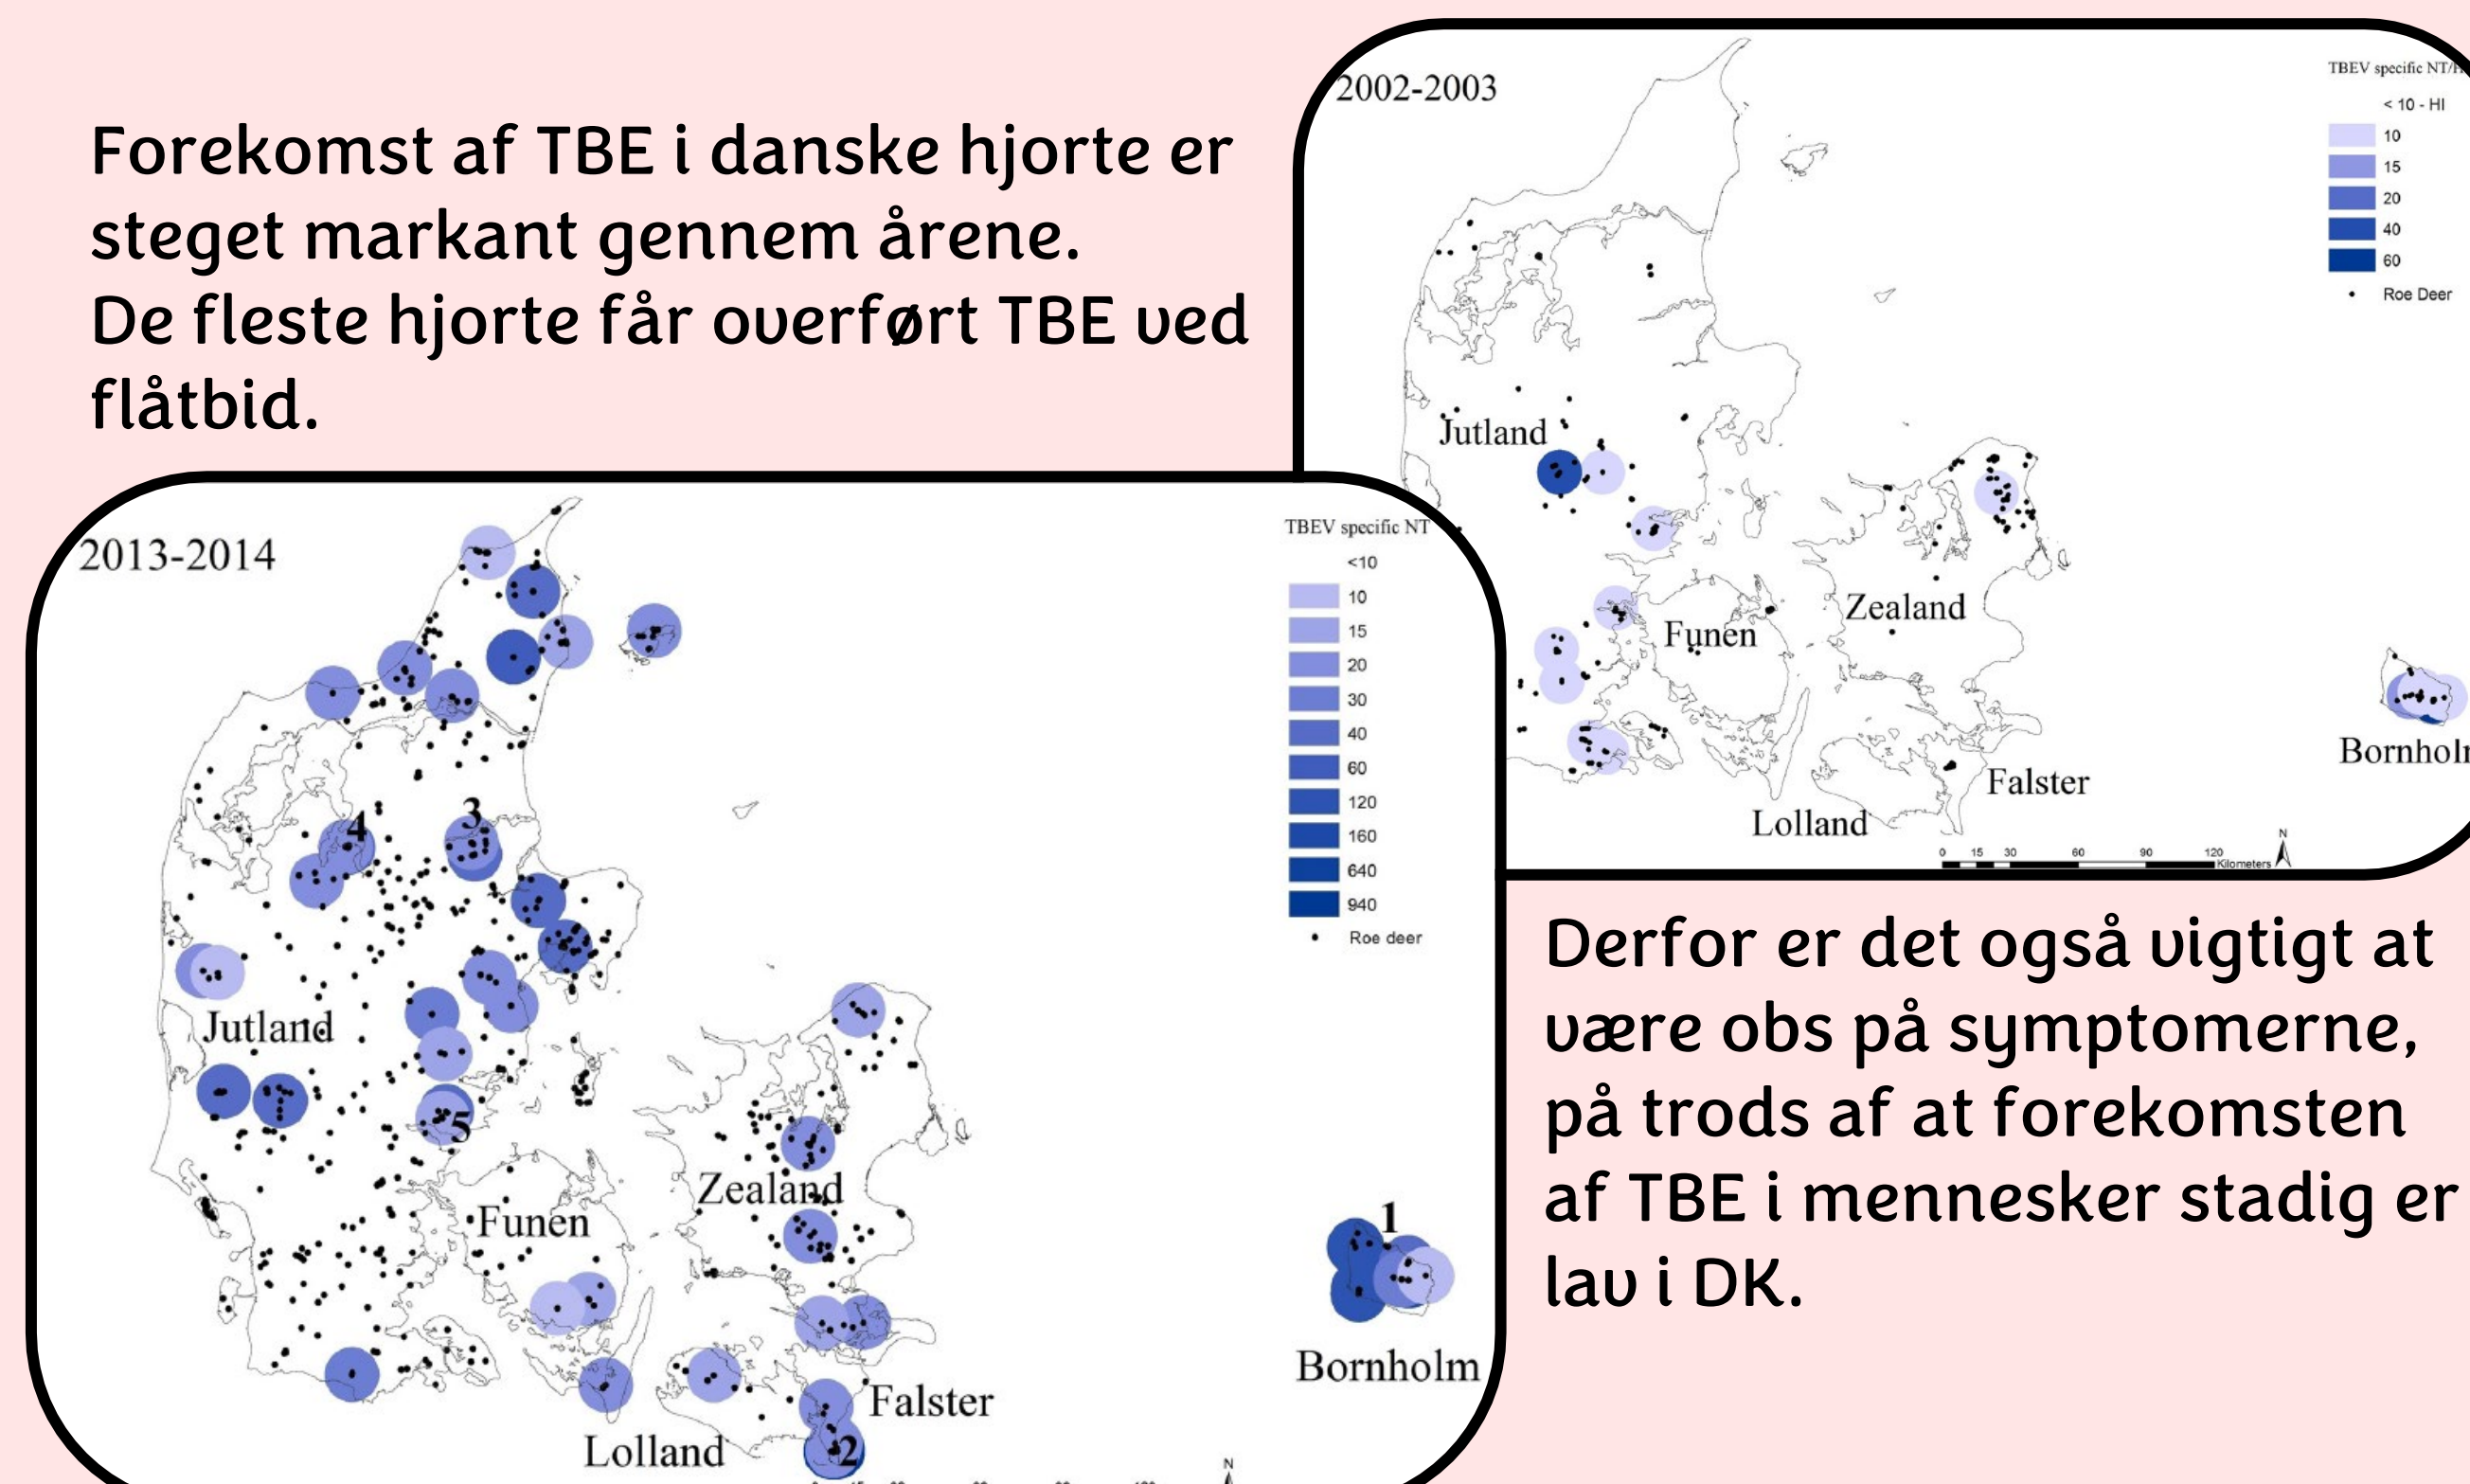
Forekomst af TBE i danske hjorte er steget markant gennem årene.
De fleste hjorte får overført TBE ved flåtbid.

2002-2003

TBEV specific NT/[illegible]
< 10 - HI
10
15
20
40
60
Roe Deer

Jutland
Funen
Zealand
Bornholm
Falster
Lolland

0 15 30 60 90 120 Kilometers
N

2013-2014

TBEV specific NT
<10
10
15
20
30
40
60
120
160
640
940
Roe deer

4
3
Jutland
5
Funen
Zealand
1
Bornholm
Falster
Lolland
2
N

Derfor er det også vigtigt at være obs på symptomerne, på trods af at forekomsten af TBE i mennesker stadig er lav i DK.